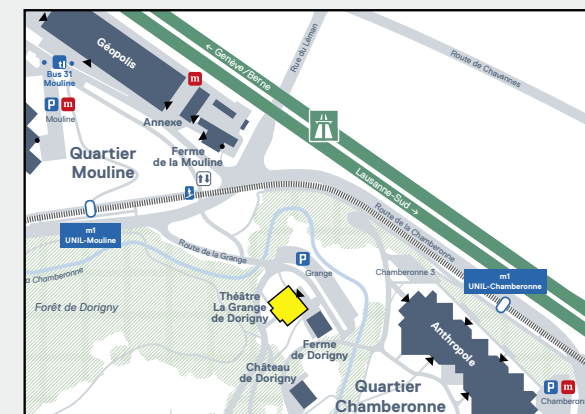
Géopolis
Bus 31
Mouline
m
P m
Mouline
Annexe
Ferme
de la Mouline
Quartier
Mouline
← Genève/Berne
Rue du Léman
Route de Chavannes
Lausanne-Sud →
Route de la Chamberonne
m1
UNIL-Mouline
Route de la Grange
Chamberonne
P
Grange
Chamberonne 3
m1
UNIL-Chamberonne
Forêt de Dorigny
Théâtre
La Grange
de Dorigny
Ferme
de Dorigny
Anthropole
Château
de Dorigny
Quartier
Chamberonne
P m
Chamberonne